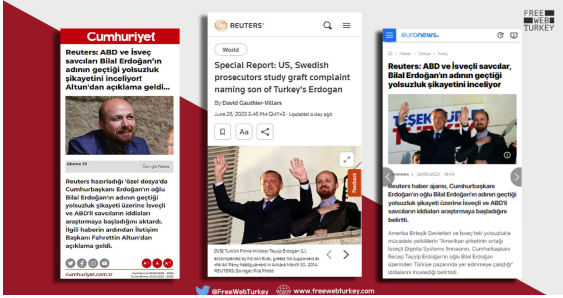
FREE WEB TURKEY

Cumhuriyet

Reuters: ABD ve İsveç savcıları Bilal Erdoğan'ın adının geçtiği yolsuzluk şikayetini inceliyor! Altun'dan açıklama geldi...

Abone Ol

Google News

Reuters hazırladığı 'özel dosya'da Cumhurbaşkanı Erdoğan'ın oğlu Bilal Erdoğan'ın adının geçtiği yolsuzluk şikayeti üzerine İsveç ve ABD'li savcıların iddiaları araştırmaya başladığını aktardı. İlgili haberin ardından İletişim Başkanı Fahrettin Altun'dan açıklama geldi.

cumhuriyet.com.tr

REUTERS

World

Special Report: US, Swedish prosecutors study graft complaint naming son of Turkey's Erdogan

By David Gauthier-Villars

June 26, 2022 3:45 PM GMT+3 · Updated a day ago

Aa

Feedback

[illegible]

euronews.

Reuters: ABD ve İsveç savcılar, Bilal Erdoğan'ın adının geçtiği yolsuzluk şikayetini inceliyor

Reuters haber ajansı, Cumhurbaşkanı Erdoğan'ın oğlu Bilal Erdoğan'ın adının geçtiği yolsuzluk şikayeti üzerine İsveç ve ABD'li savcıların iddiaları araştırmaya başladığını belirtti.

Amerika Birleşik Devletleri ve İsveç'teki yolsuzlukla mücadele yetkilileri "Amerikan şirketinin ortağı İsveçli Dignita Systems firmasının, Cumhurbaşkanı Recep Tayyip Erdoğan'ın oğlu Bilal Erdoğan üzerinden Türkiye pazarında yer edinmeye çalıştığı" iddialarını incelediği belirtildi.

@FreeWebTurkey www.freewebturkey.com